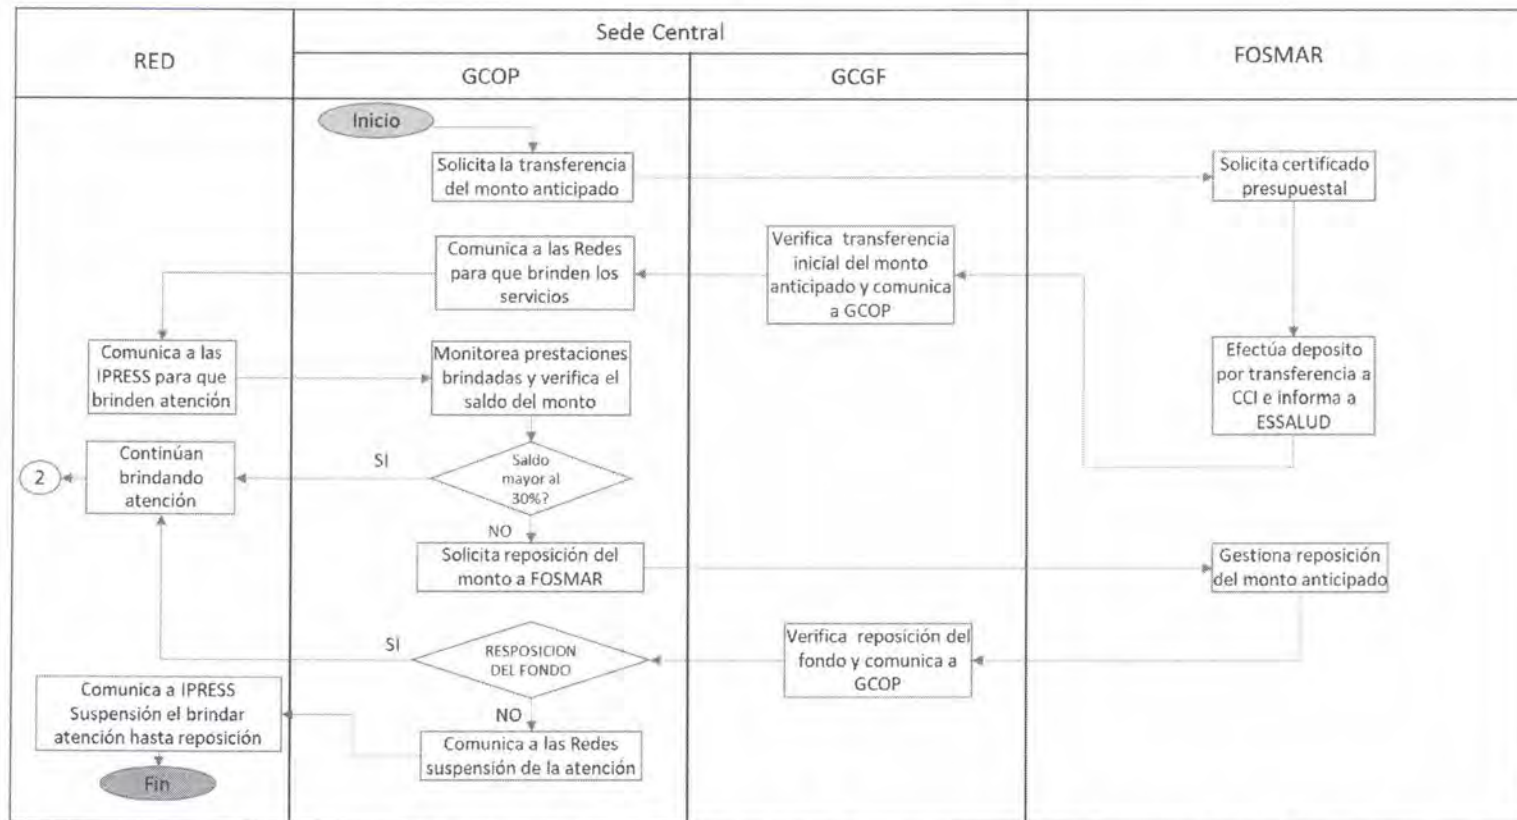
Sede Central

RED

GCOP

GCGF

FOSMAR

Inicio

Solicita la transferencia del monto anticipado

Solicita certificado presupuestal

Comunica a las Redes para que brinden los servicios

Verifica transferencia inicial del monto anticipado y comunica a GCOP

Comunica a las IPRESS para que brinden atención

Monitorea prestaciones brindadas y verifica el saldo del monto

Efectúa deposito por transferencia a CCI e informa a ESSALUD

Continúan brindando atención

2

SI

Saldo mayor al 30%?

NO

Solicita reposición del monto a FOSMAR

Gestiona reposición del monto anticipado

SI

RESPOSICION DEL FONDO

Verifica reposición del fondo y comunica a GCOP

Comunica a IPRESS Suspensión el brindar atención hasta reposición

NO

Comunica a las Redes suspensión de la atención

Fin